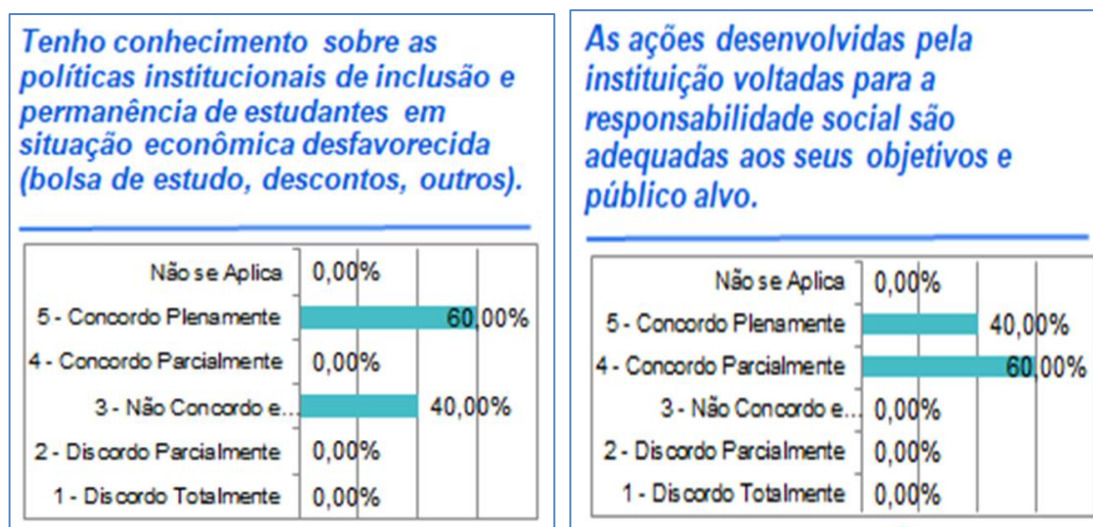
Tenho conhecimento sobre as políticas institucionais de inclusão e permanência de estudantes em situação econômica desfavorecida (bolsa de estudo, descontos, outros).

| | |
|---|---|
| Não se Aplica | 0,00% |
| 5 - Concordo Plenamente | 60,00% |
| 4 - Concordo Parcialmente | 0,00% |
| 3 - Não Concordo e... | 40,00% |
| 2 - Discordo Parcialmente | 0,00% |
| 1 - Discordo Totalmente | 0,00% |

As ações desenvolvidas pela instituição voltadas para a responsabilidade social são adequadas aos seus objetivos e público alvo.

| | |
|---|---|
| Não se Aplica | 0,00% |
| 5 - Concordo Plenamente | 40,00% |
| 4 - Concordo Parcialmente | 60,00% |
| 3 - Não Concordo e... | 0,00% |
| 2 - Discordo Parcialmente | 0,00% |
| 1 - Discordo Totalmente | 0,00% |